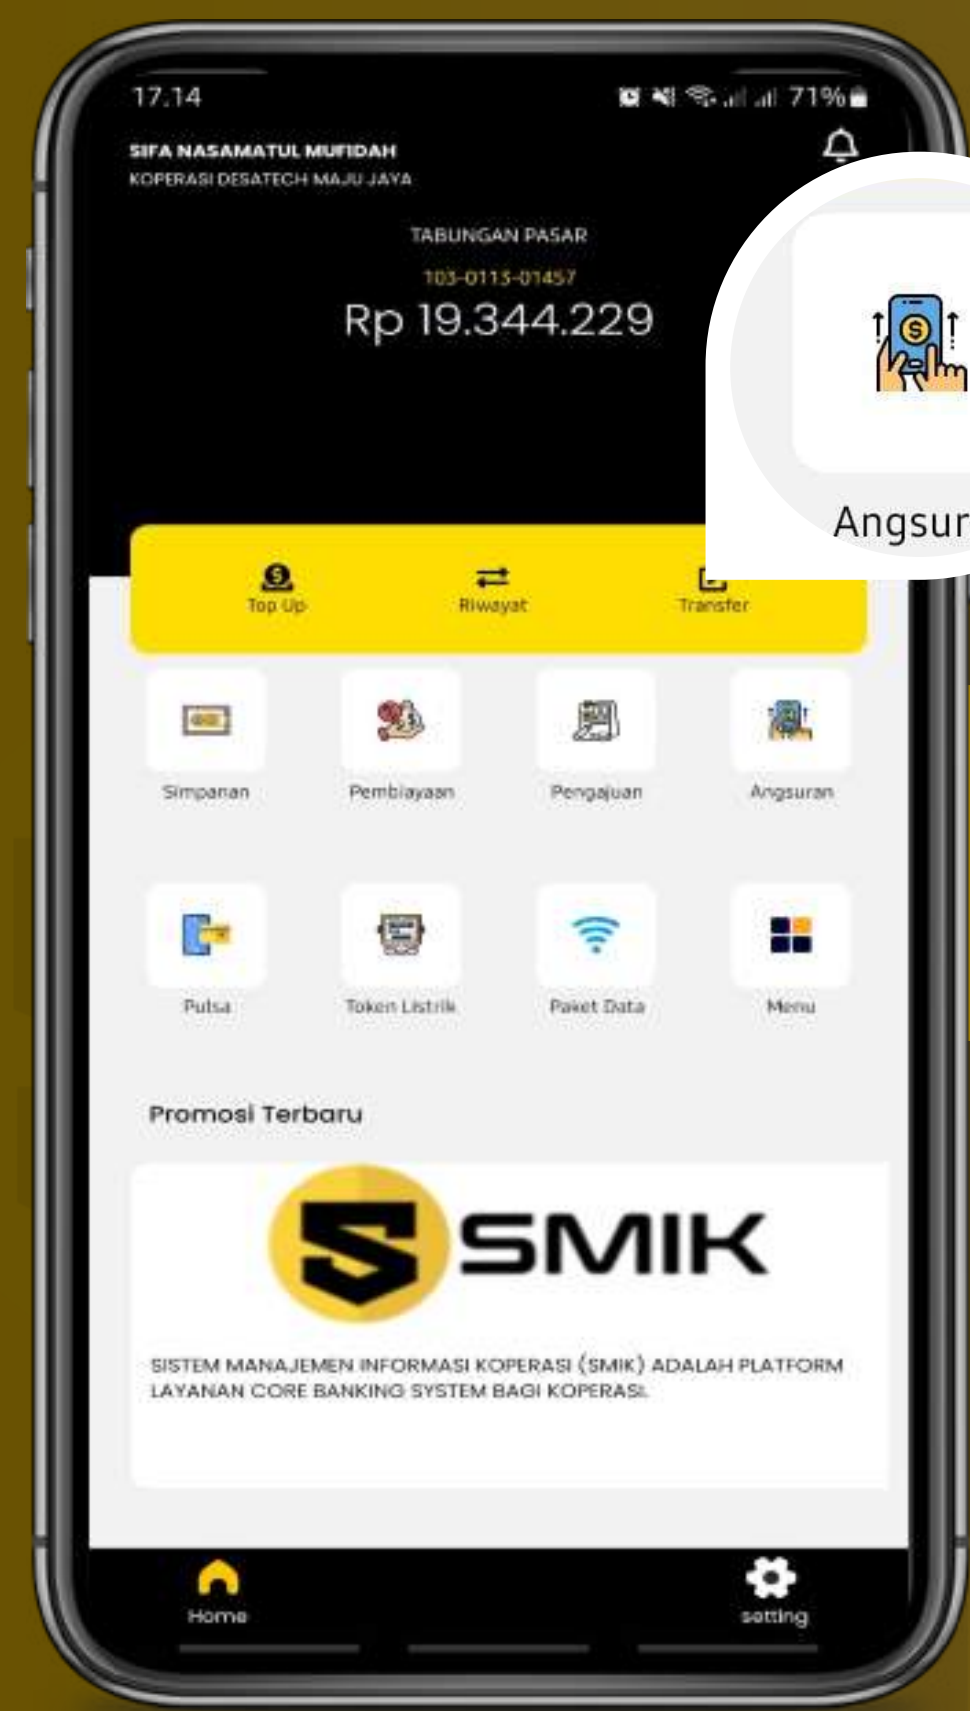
17.14

71%

SIFA NASAMATUL MUFIDAH
KOPERASI DESATECH MAJU JAYA

TABUNGAN PASAR
103-0113-01457
Rp 19.344.229

Angsur

Top Up
Riwayat
Transfer

Simpanan
Pembiayaan
Pengajuan
Angsuran

Pulsa
Token Listrik
Paket Data
Menu

Promosi Terbaru

SMIK

SISTEM MANAJEMEN INFORMASI KOPERASI (SMIK) ADALAH PLATFORM LAYANAN CORE BANKING SYSTEM BAGI KOPERASI.

Home
setting